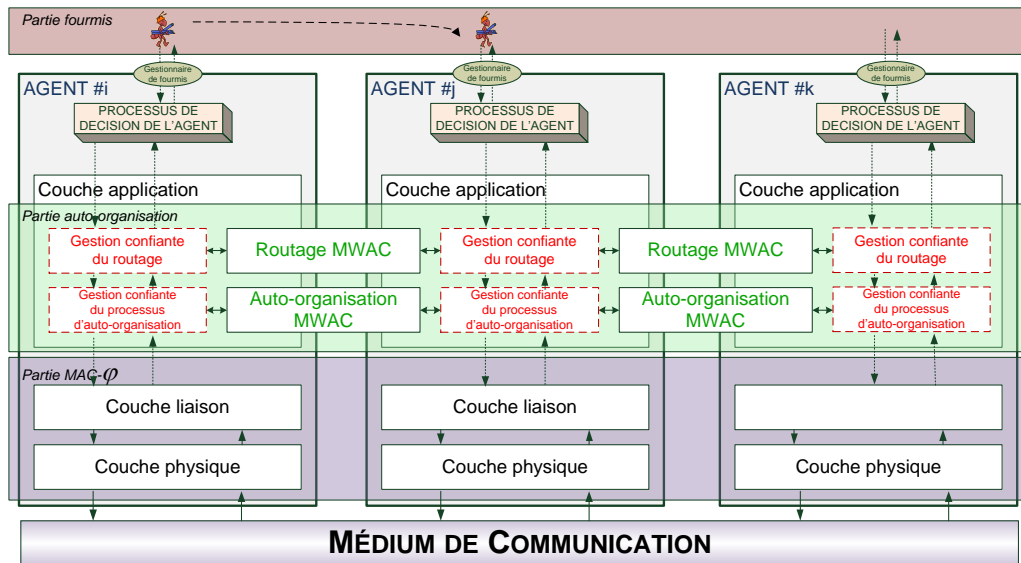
Partie fourmis

AGENT #i

Gestionnaire de fourmis

PROCESSUS DE DECISION DE L'AGENT

Couche application

Partie auto organisation

Gestion confiante du routage

Gestion confiante du processus d'auto-organisation

Routage MWAC

Auto-organisation MWAC

Partie MAC-$\varphi$

Couche liaison

Couche physique

AGENT #j

Gestionnaire de fourmis

PROCESSUS DE DECISION DE L'AGENT

Couche application

Gestion confiante du routage

Gestion confiante du processus d'auto-organisation

Routage MWAC

Auto-organisation MWAC

Couche liaison

Couche physique

AGENT #k

Gestionnaire de fourmis

PROCESSUS DE DECISION DE L'AGENT

Couche application

Gestion confiante du routage

Gestion confiante du processus d'auto-organisation

Couche physique

MÉDIUM DE COMMUNICATION